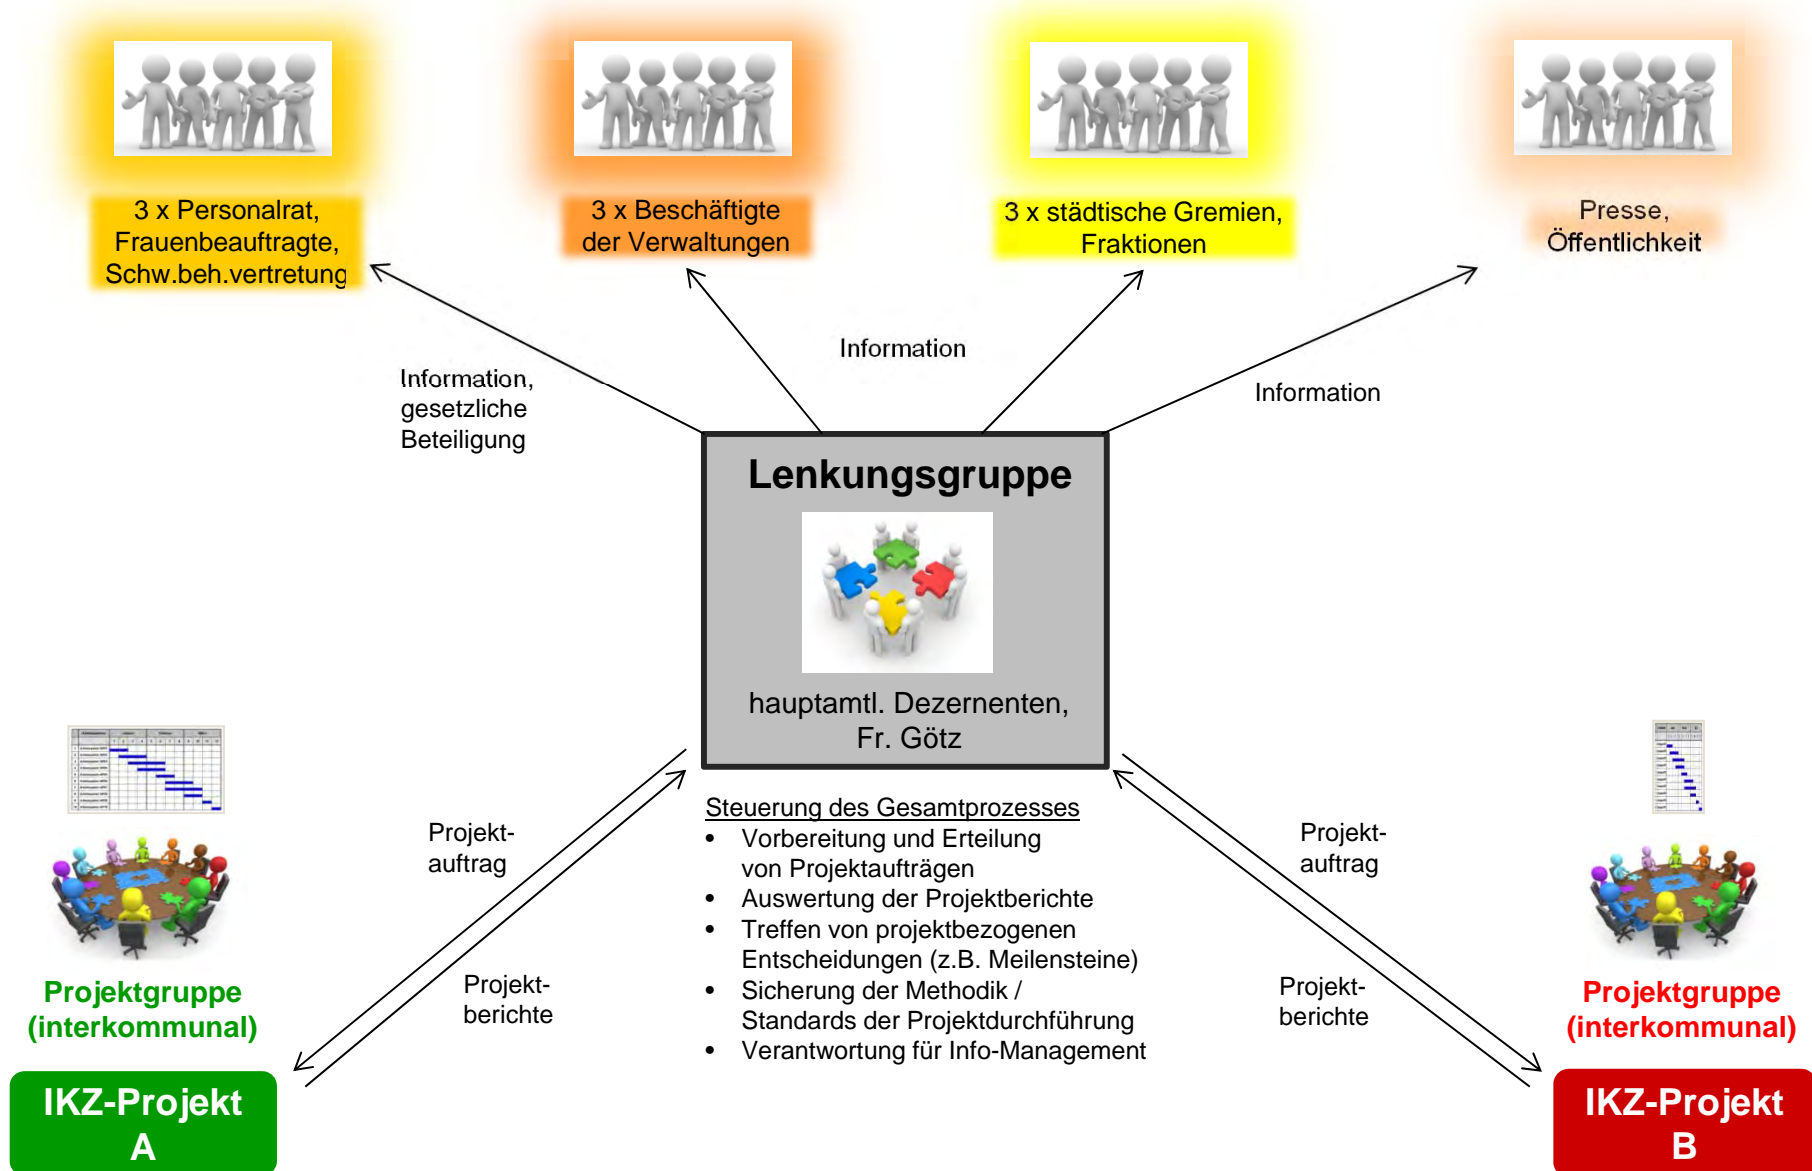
3 x Personalrat, Frauenbeauftragte, Schw.beh.vertretung

3 x Beschäftigte der Verwaltungen

3 x städtische Gremien, Fraktionen

Presse, Öffentlichkeit

Information, gesetzliche Beteiligung

Information

Information

Lenkungsgruppe

hauptamtl. Dezernenten, Fr. Götz

Steuerung des Gesamtprozesses
- Vorbereitung und Erteilung von Projektaufträgen
- Auswertung der Projektberichte
- Treffen von projektbezogenen Entscheidungen (z.B. Meilensteine)
- Sicherung der Methodik / Standards der Projektdurchführung
- Verantwortung für Info-Management

Projekt-auftrag

Projekt-berichte

Projekt-auftrag

Projekt-berichte

Projektgruppe (interkommunal)

IKZ-Projekt A

Projektgruppe (interkommunal)

IKZ-Projekt B